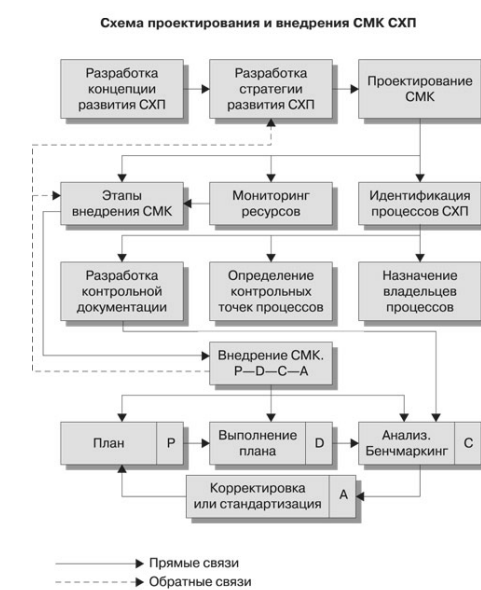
Схема проектирования и внедрения СМК СХП

Разработка концепции развития СХП

Разработка стратегии развития СХП

Проектирование СМК

Этапы внедрения СМК

Мониторинг ресурсов

Идентификация процессов СХП

Разработка контрольной документации

Определение контрольных точек процессов

Назначение владельцев процессов

Внедрение СМК. P—D—C—A

План

P

Выполнение плана

D

Анализ. Бенчмаркинг

C

Корректировка или стандартизация

A

Прямые связи

Обратные связи